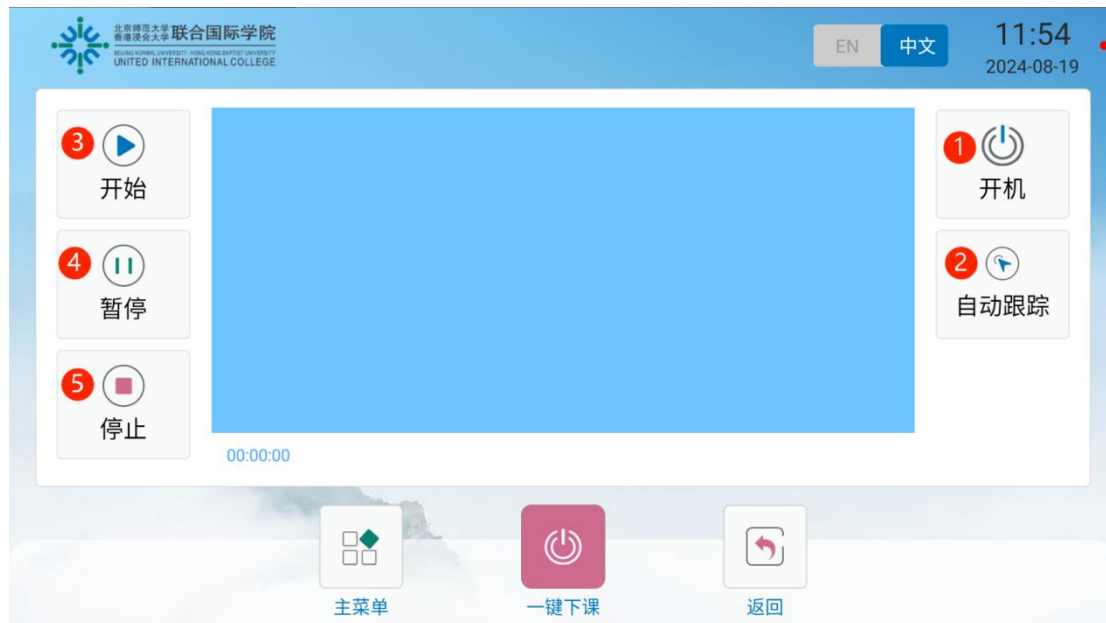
北京师范大学 香港浸会大学 联合国际学院
BEIJING NORMAL UNIVERSITY · HONG KONG BAPTIST UNIVERSITY
UNITED INTERNATIONAL COLLEGE

EN 中文

11:54
2024-08-19

3 开始

4 暂停

5 停止

00:00:00

1 开机

2 自动跟踪

主菜单

一键下课

返回